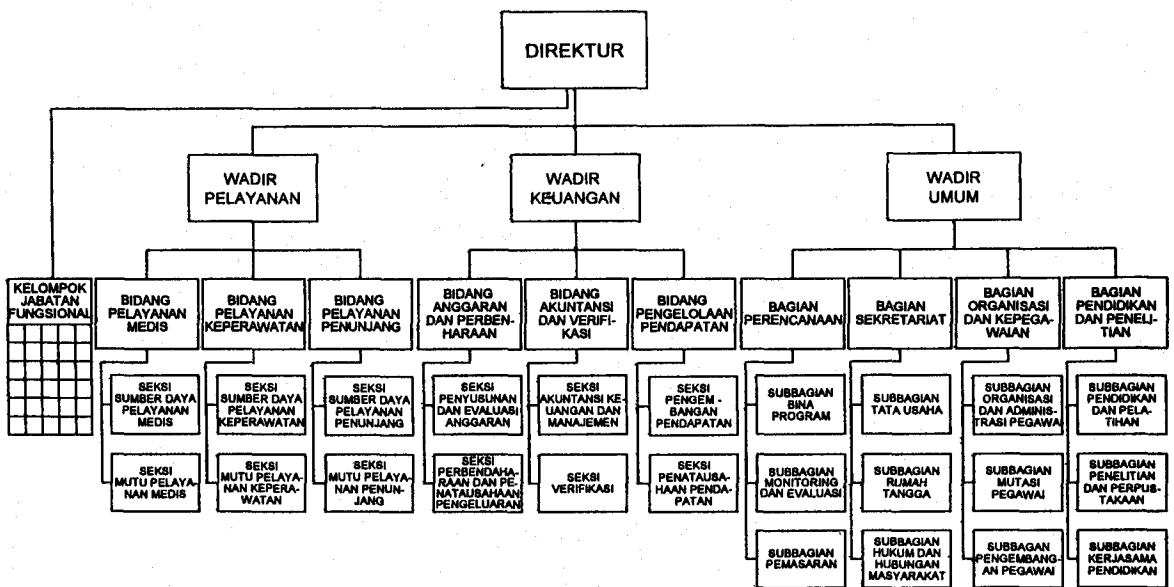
DIREKTUR

WADIR PELAYANAN

WADIR KEUANGAN

WADIR UMUM

KELOMPOK JABATAN FUNGSIONAL

BIDANG PELAYANAN MEDIS

SEKSI SUMBER DAYA PELAYANAN MEDIS

SEKSI MUTU PELAYANAN MEDIS

BIDANG PELAYANAN KEPERAWATAN

SEKSI SUMBER DAYA PELAYANAN KEPERAWATAN

SEKSI MUTU PELAYANAN KEPERAWATAN

BIDANG PELAYANAN PENUNJANG

SEKSI SUMBER DAYA PELAYANAN PENUNJANG

SEKSI MUTU PELAYANAN PENUNJANG

BIDANG ANGGARAN DAN PERBENHARAAN

SEKSI PENYUSUNAN DAN EVALUASI ANGGARAN

SEKSI PERBENDAHARAAN DAN PENATAUSAHAAN PENGELUARAN

BIDANG AKUNTANSI DAN VERIFIKASI

SEKSI AKUNTANSI KEUANGAN DAN MANAJEMEN

SEKSI VERIFIKASI

BIDANG PENGELOLAAN PENDAPATAN

SEKSI PENGEMBANGAN PENDAPATAN

SEKSI PENATAUSAHAAN PENDAPATAN

BAGIAN PERENCANAAN

SUBBAGIAN BINA PROGRAM

SUBBAGIAN MONITORING DAN EVALUASI

SUBBAGIAN PEMASARAN

BAGIAN SEKRETARIAT

SUBBAGIAN TATA USAHA

SUBBAGIAN RUMAH TANGGA

SUBBAGIAN HUKUM DAN HUBUNGAN MASYARAKAT

BAGIAN ORGANISASI DAN KEPEGAWAIAN

SUBBAGIAN ORGANISASI DAN ADMINISTRASI PEGAWAI

SUBBAGIAN MUTASI PEGAWAI

SUBBAGAN PENGEMBANGAN PEGAWAI

BAGIAN PENDIDIKAN DAN PENELITIAN

SUBBAGIAN PENDIDIKAN DAN PELATIHAN

SUBBAGIAN PENELITIAN DAN PERPUSTAKAAN

SUBBAGIAN KERJASAMA PENDIDIKAN